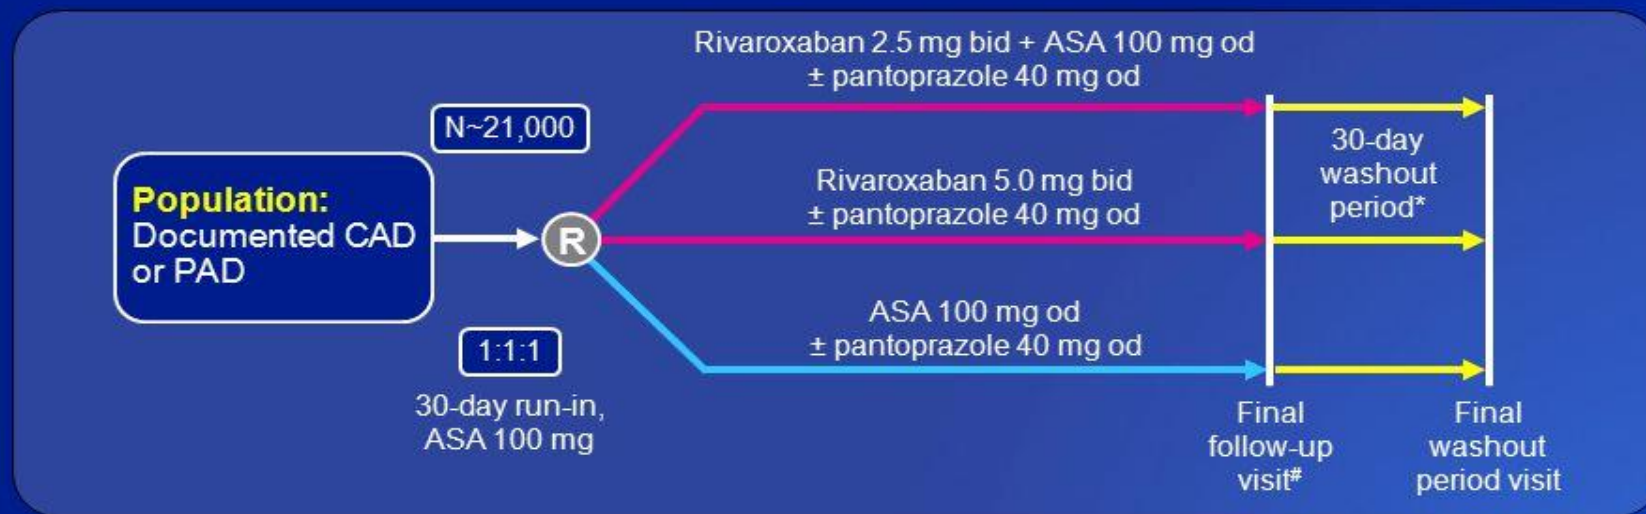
Population:
Documented CAD or PAD

N~21,000

R

1:1:1

30-day run-in, ASA 100 mg

Rivaroxaban 2.5 mg bid + ASA 100 mg od
± pantoprazole 40 mg od

Rivaroxaban 5.0 mg bid
± pantoprazole 40 mg od

ASA 100 mg od
± pantoprazole 40 mg od

30-day washout period*

Final follow-up visit#

Final washout period visit